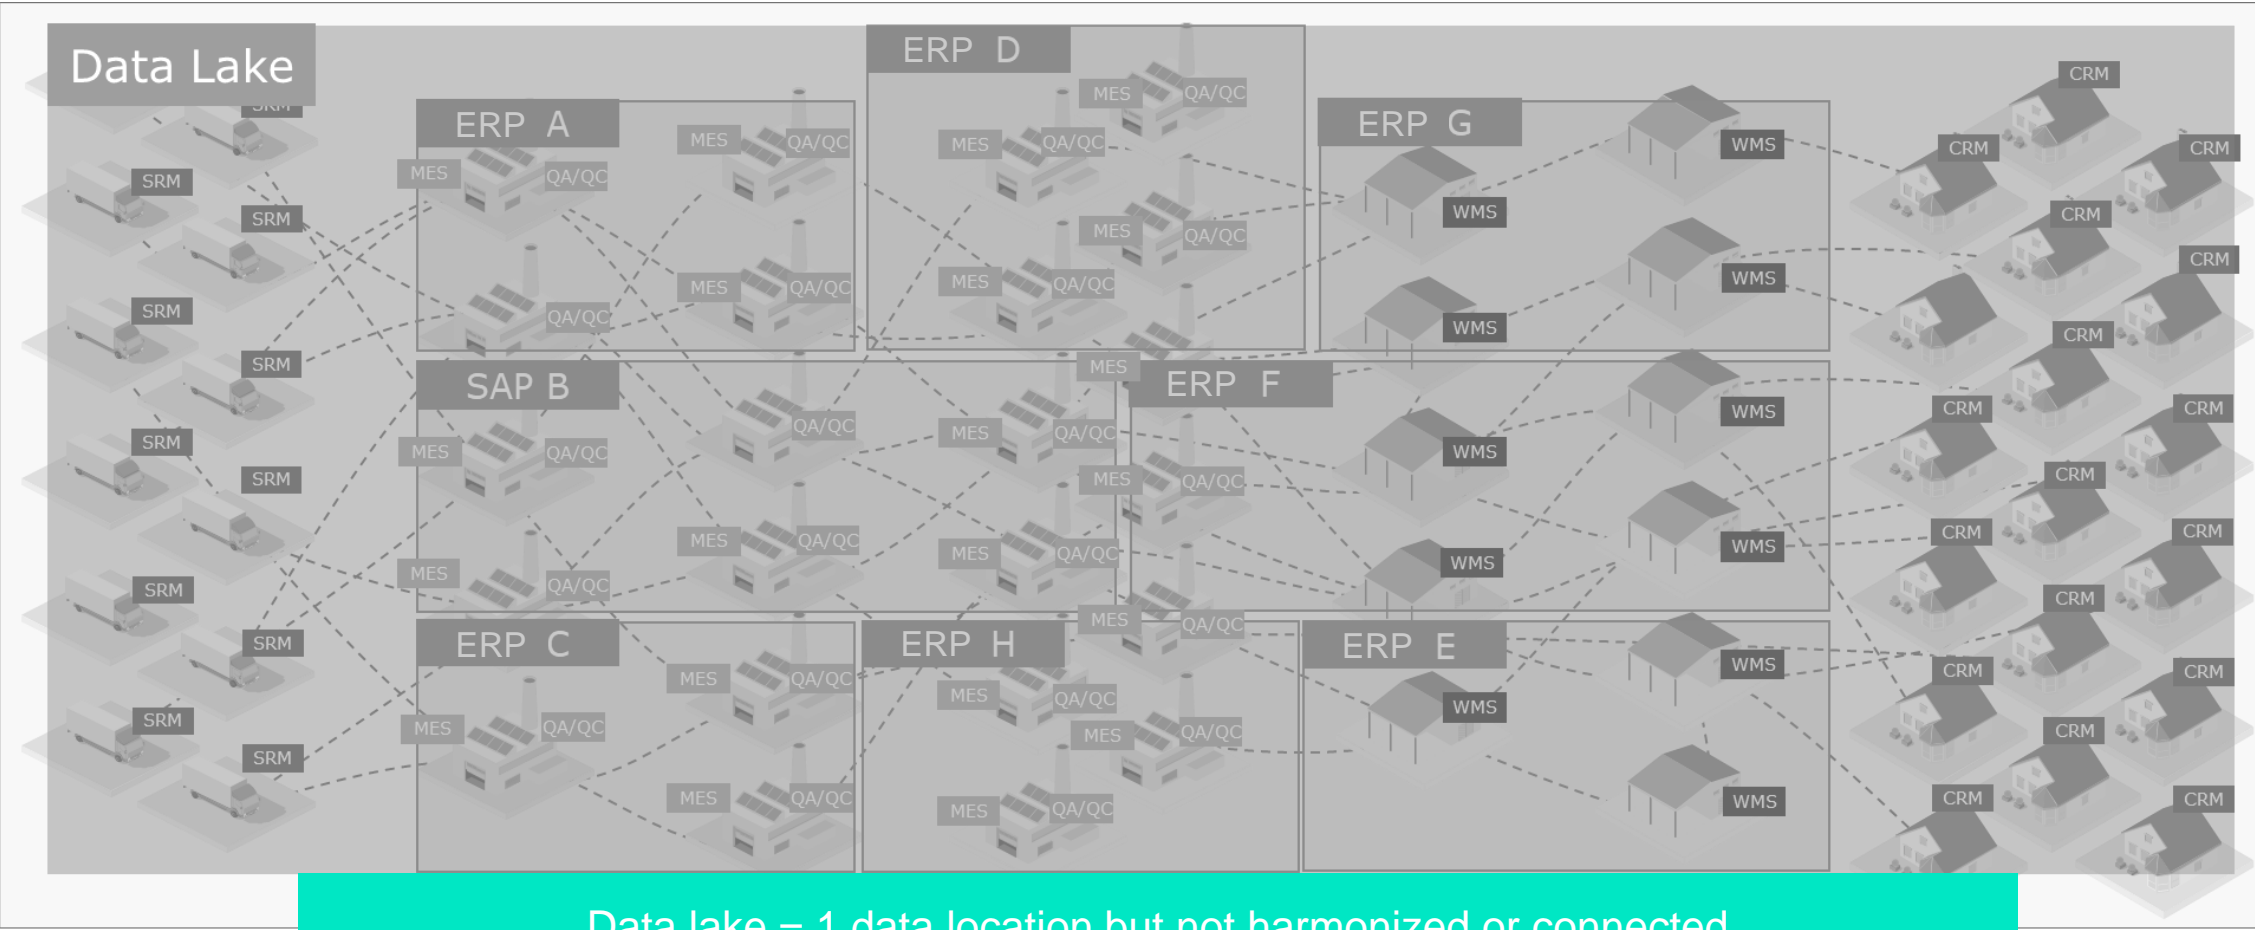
Data Lake

SRM
SRM
SRM
SRM
SRM
SRM
SRM
SRM
SRM
SRM
SRM

ERP A
MES
QA/QC
MES
QA/QC
QA/QC
MES
QA/QC

ERP D
MES
QA/QC
MES
QA/QC
MES
QA/QC
MES
QA/QC

ERP G
WMS
WMS
WMS
WMS

CRM
CRM
CRM
CRM
CRM
CRM
CRM
CRM
CRM
CRM
CRM
CRM
CRM
CRM
CRM
CRM
CRM
CRM
CRM

SAP B
MES
QA/QC
QA/QC
MES
QA/QC
MES
QA/QC
MES
QA/QC
MES
QA/QC
MES

ERP F
MES
QA/QC
WMS
WMS
WMS
WMS

ERP C
MES
QA/QC
MES
QA/QC
MES
QA/QC

ERP H
MES
QA/QC
MES
QA/QC
MES
QA/QC
MES
QA/QC

ERP E
WMS
WMS
WMS

Data lake = 1 data location but not harmonized or connected